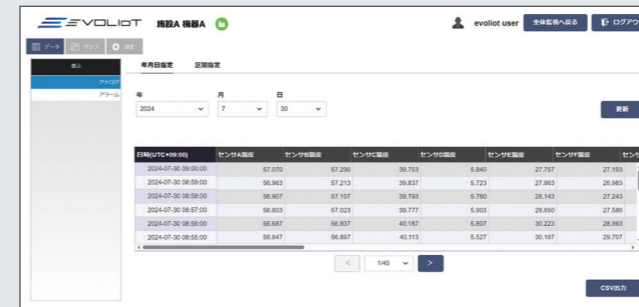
EVOLIOT 施設A 機器A

evoliot user 全体監視へ戻る ログアウ

データ グラフ 設定

表示

アナログ

アラーム

年月日指定 区間指定

年
2024

月
7

日
30

更新

| 日時(UTC+09:00) | センサA温度 | センサB温度 | センサC温度 | センサD温度 | センサE温度 | センサF温度 | セン |
|---|---|---|---|---|---|---|---|
| 2024-07-30 09:00:00 | 57.070 | 57.290 | 39.753 | 5.840 | 27.757 | 27.193 | |
| 2024-07-30 08:59:00 | 56.983 | 57.213 | 39.837 | 5.723 | 27.863 | 26.983 | |
| 2024-07-30 08:58:00 | 56.907 | 57.107 | 39.793 | 5.780 | 28.143 | 27.243 | |
| 2024-07-30 08:57:00 | 56.803 | 57.023 | 39.777 | 5.903 | 28.650 | 27.580 | |
| 2024-07-30 08:56:00 | 56.687 | 56.937 | 40.187 | 5.807 | 30.223 | 28.983 | |
| 2024-07-30 08:55:00 | 56.647 | 56.897 | 40.113 | 5.527 | 30.167 | 29.707 | |

< 1/45 >

CSV出力